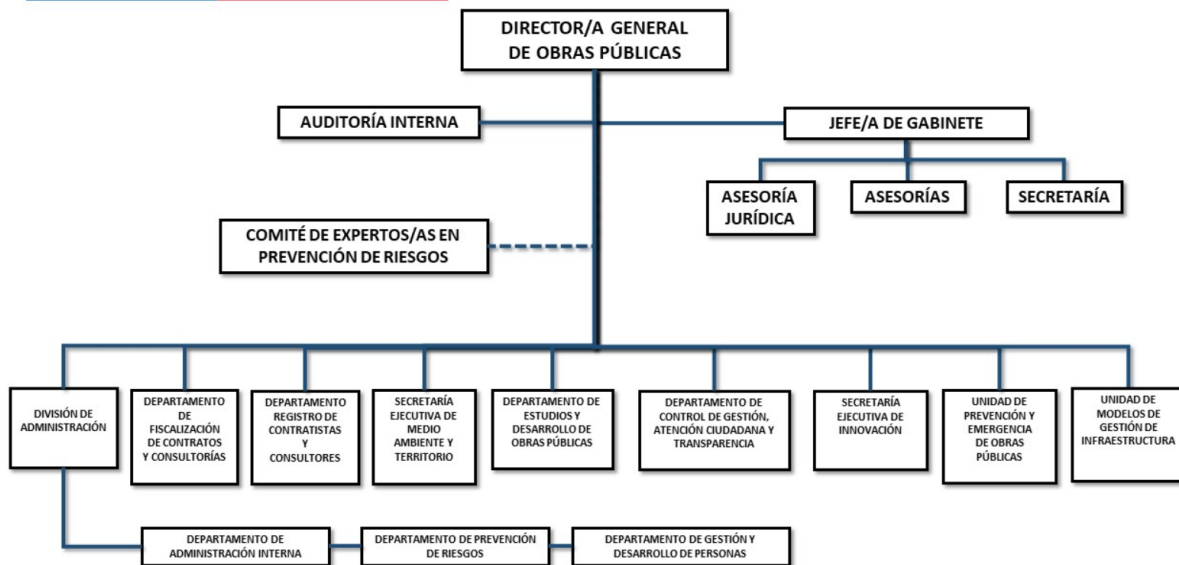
DIRECTOR/A GENERAL DE OBRAS PÚBLICAS

AUDITORÍA INTERNA

JEFE/A DE GABINETE

ASESORÍA JURÍDICA

ASESORÍAS

SECRETARÍA

COMITÉ DE EXPERTOS/AS EN PREVENCIÓN DE RIESGOS

DIVISIÓN DE ADMINISTRACIÓN

DEPARTAMENTO DE FISCALIZACIÓN DE CONTRATOS Y CONSULTORÍAS

DEPARTAMENTO REGISTRO DE CONTRATISTAS Y CONSULTORES

SECRETARÍA EJECUTIVA DE MEDIO AMBIENTE Y TERRITORIO

DEPARTAMENTO DE ESTUDIOS Y DESARROLLO DE OBRAS PÚBLICAS

DEPARTAMENTO DE CONTROL DE GESTIÓN, ATENCIÓN CIUDADANA Y TRANSPARENCIA

SECRETARÍA EJECUTIVA DE INNOVACIÓN

UNIDAD DE PREVENCIÓN Y EMERGENCIA DE OBRAS PÚBLICAS

UNIDAD DE MODELOS DE GESTIÓN DE INFRAESTRUCTURA

DEPARTAMENTO DE ADMINISTRACIÓN INTERNA

DEPARTAMENTO DE PREVENCIÓN DE RIESGOS

DEPARTAMENTO DE GESTIÓN Y DESARROLLO DE PERSONAS